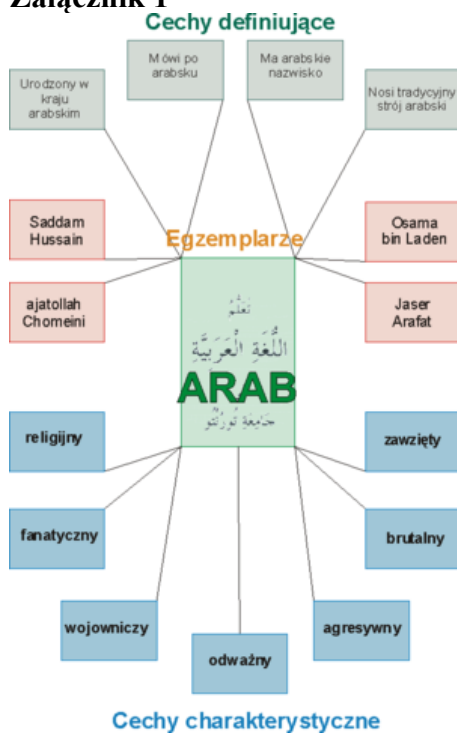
Załącznik 1

Cechy definiujące

Urodzony w kraju arabskim

Mówi po arabsku

Ma arabskie nazwisko

Nosi tradycyjny strój arabski

Saddam Hussain

Egzemplarze

Osama bin Laden

ajatollah Chomeini

Jaser Arafat

نَتَعَلَّمُ
اللُّغَةَ الْعَرَبِيَّةَ
ARAB
جامعة تورنتو

religijny

zawzięty

fanatyczny

brutalny

wojowniczy

agresywny

odważny

Cechy charakterystyczne